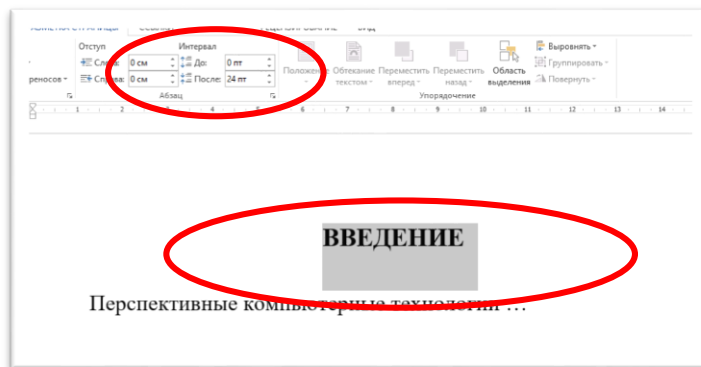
Отступ
Интервал
Слева: 0 см
До: 0 пт
Справа: 0 см
После: 24 пт
реносов
Абзац
Положение
Обтекание текстом
Переместить вперед
Переместить назад
Область выделения
Выровнять
Группировать
Повернуть
Упорядочение
1 2 3 4 5 6 7 8 9 10 11 12 13 14

ВВЕДЕНИЕ

Перспективные компьютерные технологии …